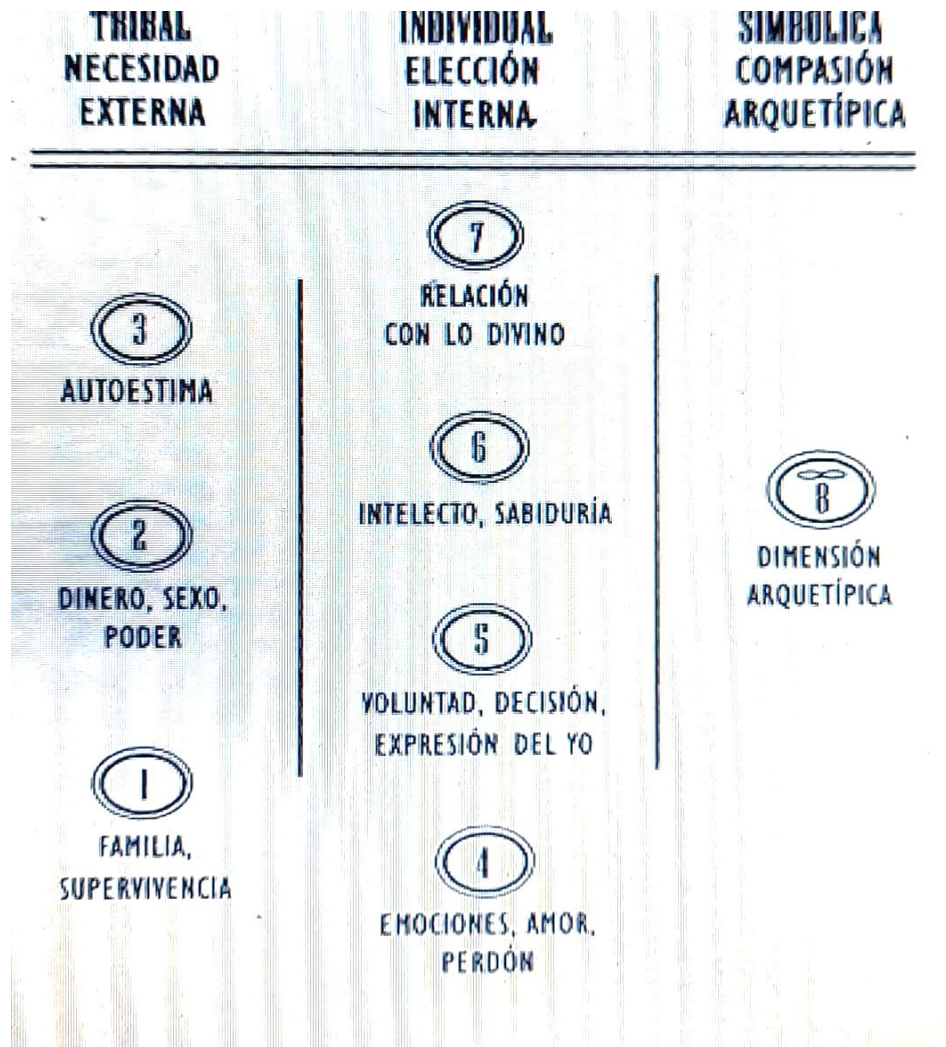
TRIBAL
NECESIDAD
EXTERNA

3
AUTOESTIMA

2
DINERO, SEXO, PODER

1
FAMILIA, SUPERVIVENCIA

INDIVIDUAL
ELECCIÓN
INTERNA

7
RELACIÓN CON LO DIVINO

6
INTELECTO, SABIDURÍA

5
VOLUNTAD, DECISIÓN, EXPRESIÓN DEL YO

4
EMOCIONES, AMOR, PERDÓN

SIMBÓLICA
COMPASIÓN
ARQUETÍPICA

8
DIMENSIÓN ARQUETÍPICA